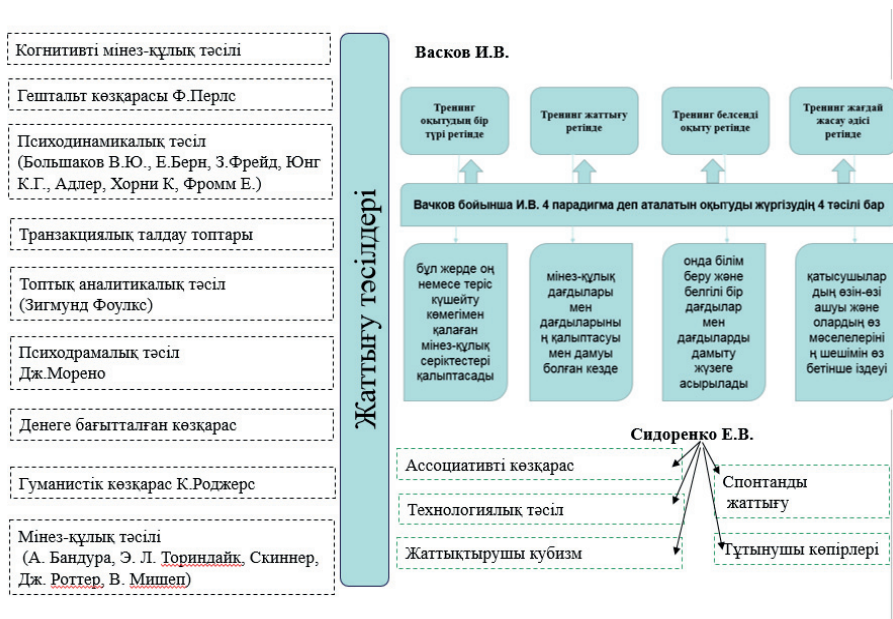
Когнитивті мінез-құлық тәсілі

Гештальт көзқарасы Ф.Перлс

Психодинамикалық тәсіл (Большаков В.Ю., Е.Берн, З.Фрейд, Юнг К.Г., Адлер, Хорни К, Фромм Е.)

Транзакциялық талдау топтары

Топтық аналитикалық тәсіл (Зигмунд Фоулкс)

Психодрамалық тәсіл Дж.Морено

Денеге бағытталған көзқарас

Гуманистік көзқарас К.Роджерс

Мінез-құлық тәсілі (А. Бандура, Э. Л. Ториндайк, Скиннер, Дж. Роттер, В. Мишеп)

Жаттығу тәсілдері

Васков И.В.

Тренинг оқытудың бір түрі ретінде

Тренинг жаттығу ретінде

Тренинг белсенді оқыту ретінде

Тренинг жағдай жасау әдісі ретінде

Вачков бойынша И.В. 4 парадигма деп аталатын оқытуды жүргізудің 4 тәсілі бар

бұл жерде оң немесе теріс күшейту көмегімен қалаған мінез-құлық серіктестері қалыптасады

мінез-құлық дағдылары мен дағдыларының қалыптасуы мен дамуы болған кезде

онда білім беру және белгілі бір дағдылар мен дағдыларды дамыту жүзеге асырылады

қатысушылардың өзін-өзі ашуы және олардың өз мәселелерінің шешімін өз бетінше іздеуі

Сидоренко Е.В.

Ассоциативті көзқарас

Технологиялық тәсіл

Жаттықтырушы кубизм

Спонтанды жаттығу

Тұтынушы көпірлері